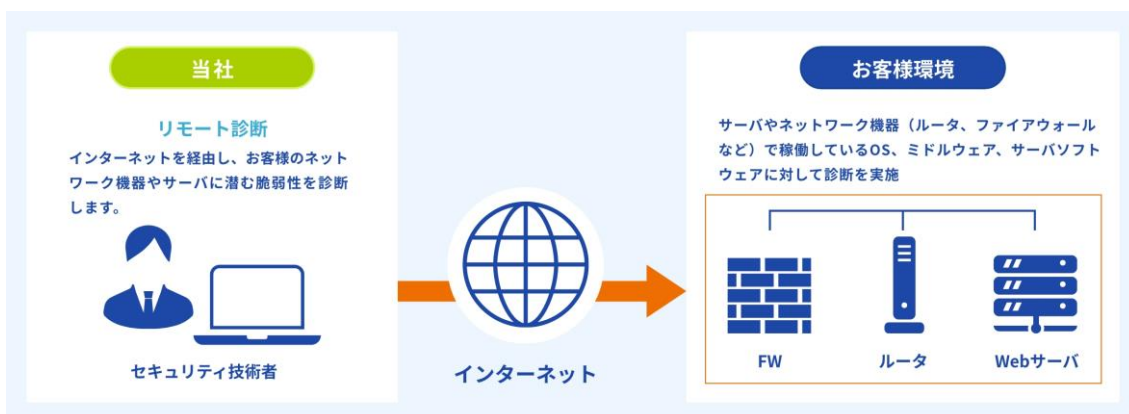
当社

リモート診断

インターネットを経由し、お客様のネットワーク機器やサーバに潜む脆弱性を診断します。

セキュリティ技術者

インターネット

お客様環境

サーバやネットワーク機器（ルータ、ファイアウォールなど）で稼働しているOS、ミドルウェア、サーバソフトウェアに対して診断を実施

FW

ルータ

Webサーバ